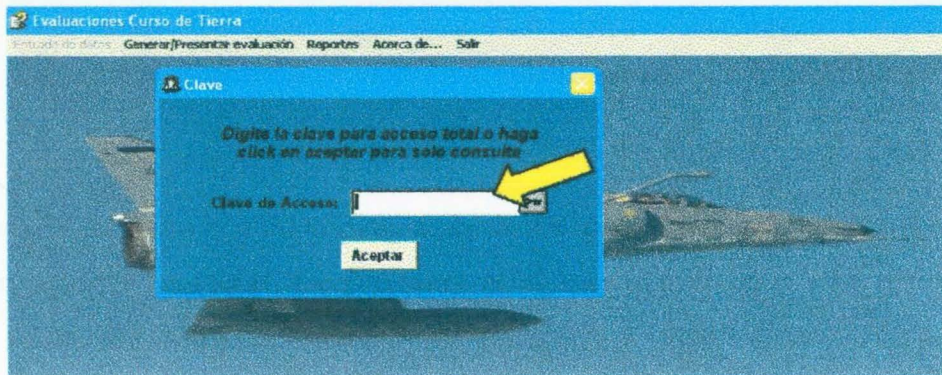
Evaluaciones Curso de Tierra

Entrada de datos Generar/Presentar evaluación Reportes Acerca de... Salir

Clave

Digite la clave para acceso total o haga click en aceptar para solo consulta

Clave de Acceso:

Aceptar